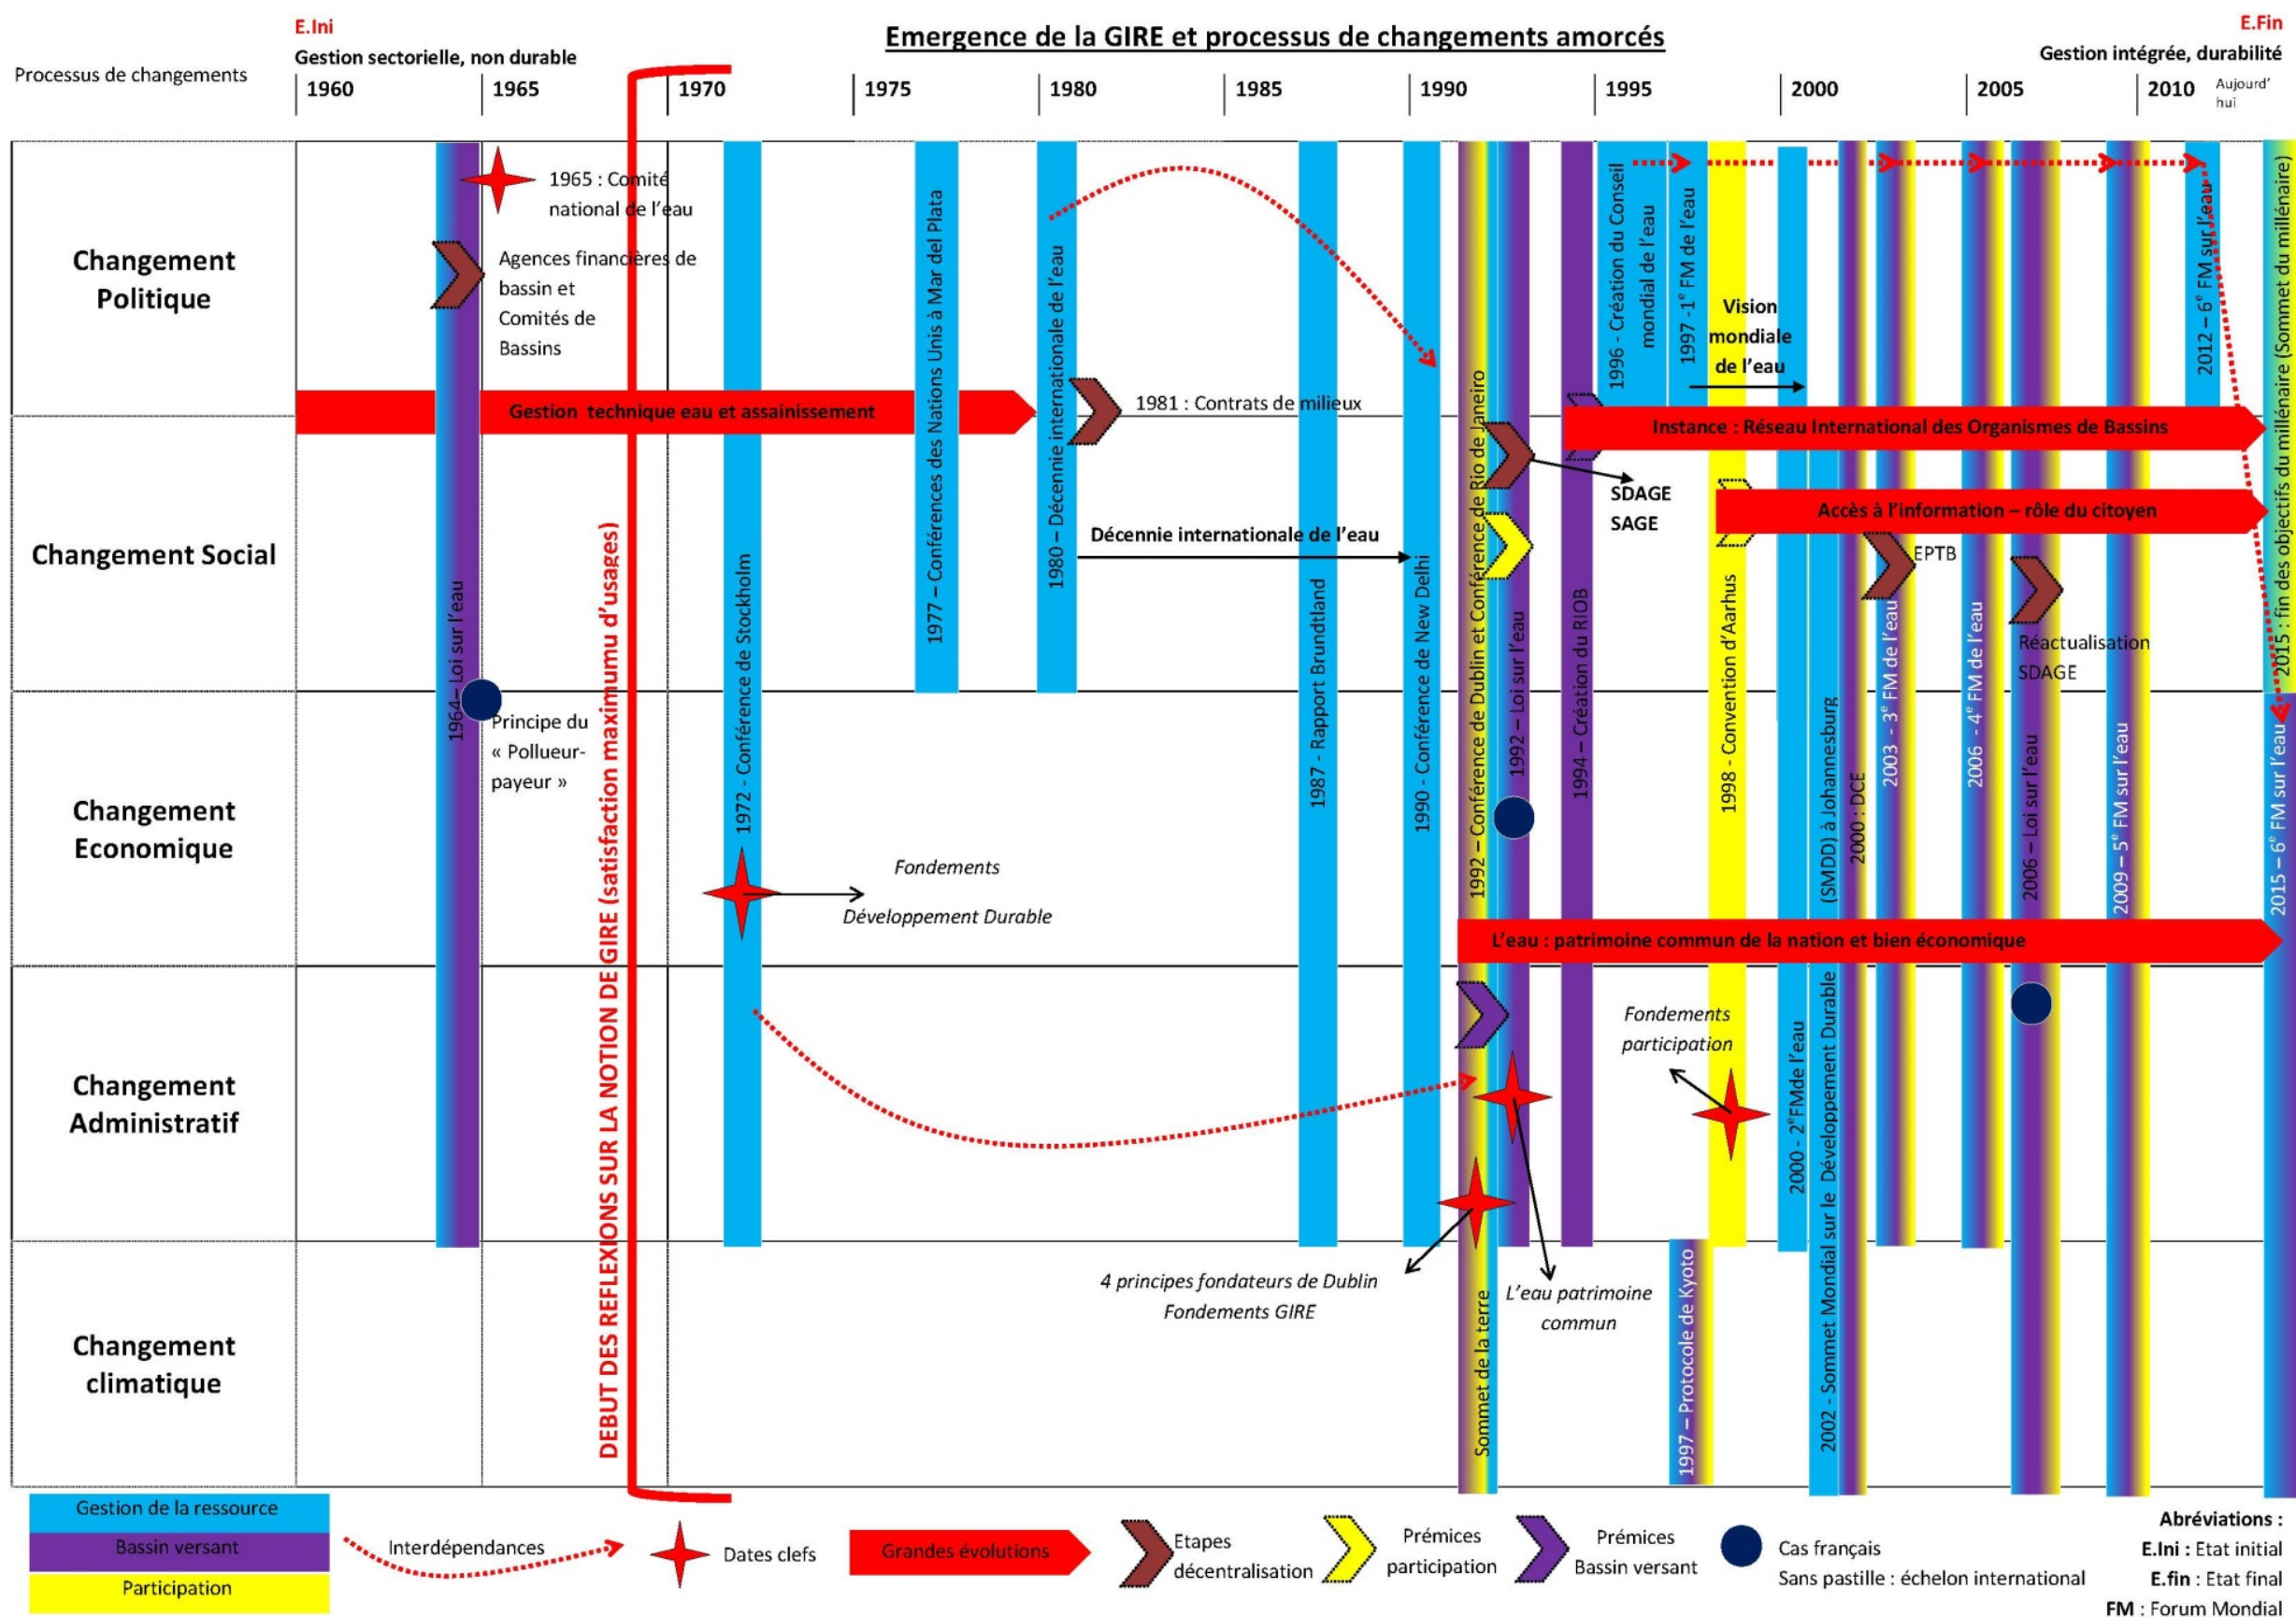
E.Ini

Gestion sectorielle, non durable

Emergence de la GIRE et processus de changements amorcés

E.Fin

Gestion intégrée, durabilité

Processus de changements

| 1960 | 1965 | 1970 | 1975 | 1980 | 1985 | 1990 | 1995 | 2000 | 2005 | 2010 | Aujourd' hui |
|---|---|---|---|---|---|---|---|---|---|---|---|

Changement Politique

Changement Social

Changement Economique

Changement Administratif

Changement climatique

1965 : Comité national de l'eau

Agences financières de bassin et Comités de Bassins

1964– Loi sur l'eau

Principe du « Pollueur-payeur »

Gestion technique eau et assainissement

DEBUT DES REFLEXIONS SUR LA NOTION DE GIRE (satisfaction maximumu d'usages)

1972 - Conférence de Stockholm

Fondements Développement Durable

1977 – Conférences des Nations Unis à Mar del Plata

1980 – Décennie internationale de l'eau

1981 : Contrats de milieux

Décennie internationale de l'eau

1987 - Rapport Brundtland

1990 - Conférence de New Delhi

1992 – Conférence de Dublin et Conférence de Rio de Janeiro

Sommet de la terre

1992 – Loi sur l'eau

1994 – Création du RIOB

SDAGE

SAGE

1996 - Création du Conseil mondial de l'eau

1997 -1e FM de l'eau

Vision mondiale de l'eau

1997 – Protocole de Kyoto

1998 - Convention d'Aarhus

Fondements participation

2000 - 2e FMde l'eau

2002 - Sommet Mondial sur le Développement Durable (SMDD) à Johannesburg

2000 : DCE

2003 – 3e FM de l'eau

EPTB

2006 - 4e FM de l'eau

2006 – Loi sur l'eau

Réactualisation SDAGE

2009 – 5e FM sur l'eau

2012 – 6e FM sur l'eau

2015 – 6e FM sur l'eau

2015 : fin des objectifs du millénaire (Sommet du millénaire)

Instance : Réseau International des Organismes de Bassins

Accès à l'information – rôle du citoyen

L'eau : patrimoine commun de la nation et bien économique

4 principes fondateurs de Dublin Fondements GIRE

L'eau patrimoine commun

Gestion de la ressource

Bassin versant

Participation

Interdépendances

Dates clefs

Grandes évolutions

Etapes décentralisation

Prémices participation

Prémices Bassin versant

Cas français

Sans pastille : échelon international

Abréviations :

E.Ini : Etat initial

E.fin : Etat final

FM : Forum Mondial